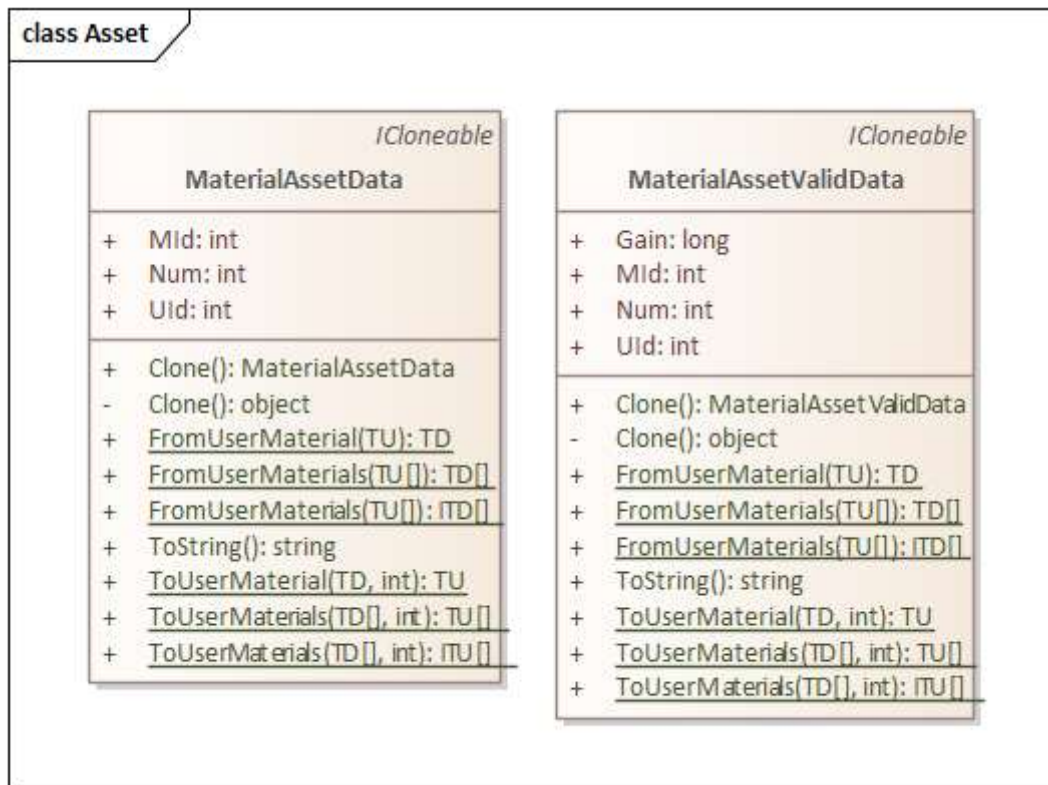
class Asset

ICloneable
MaterialAssetData

+ MId: int
+ Num: int
+ UId: int

+ Clone(): MaterialAssetData
- Clone(): object
+ FromUserMaterial(TU): TD
+ FromUserMaterials(TU[]): TD[]
+ FromUserMaterials(TU[]): ITD[]
+ ToString(): string
+ ToUserMaterial(TD, int): TU
+ ToUserMaterials(TD[], int): TU[]
+ ToUserMaterials(TD[], int): ITU[]

ICloneable
MaterialAssetValidData

+ Gain: long
+ MId: int
+ Num: int
+ UId: int

+ Clone(): MaterialAssetValidData
- Clone(): object
+ FromUserMaterial(TU): TD
+ FromUserMaterials(TU[]): TD[]
+ FromUserMaterials(TU[]): ITD[]
+ ToString(): string
+ ToUserMaterial(TD, int): TU
+ ToUserMaterials(TD[], int): TU[]
+ ToUserMaterials(TD[], int): ITU[]